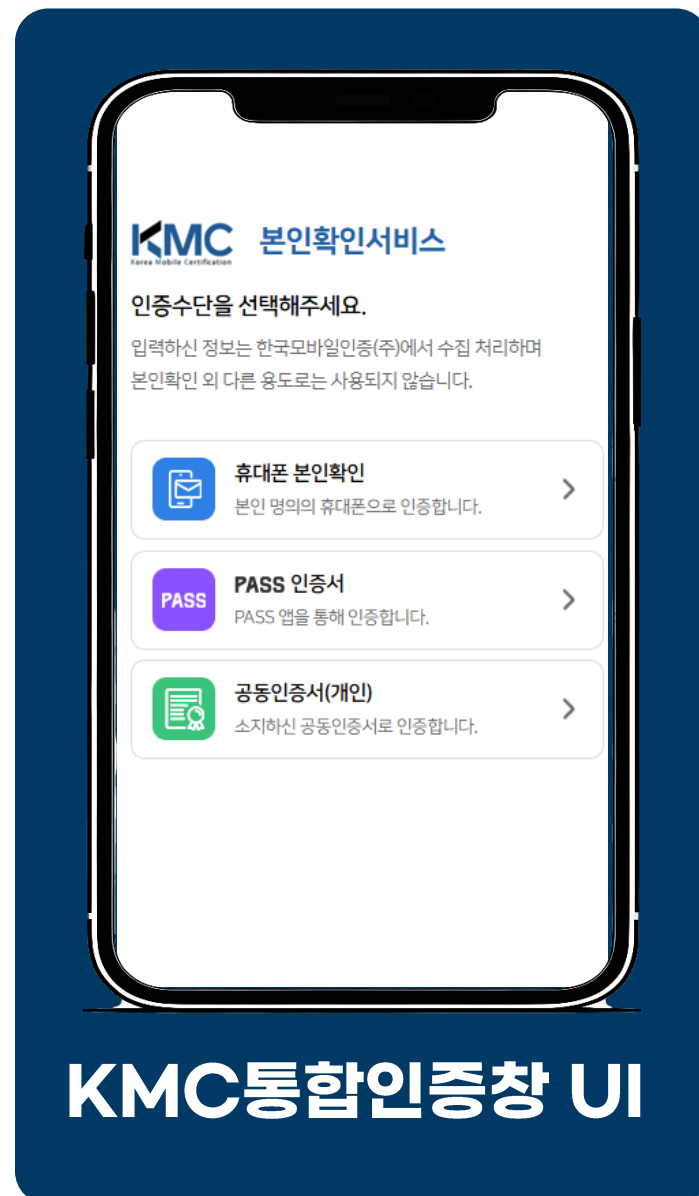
KMC
Korea Mobile Certification
본인확인서비스

인증수단을 선택해주세요.

입력하신 정보는 한국모바일인증(주)에서 수집 처리하며 본인확인 외 다른 용도로는 사용되지 않습니다.

휴대폰 본인확인
본인 명의의 휴대폰으로 인증합니다.

PASS
PASS 인증서
PASS 앱을 통해 인증합니다.

공동인증서(개인)
소지하신 공동인증서로 인증합니다.

KMC통합인증창 UI